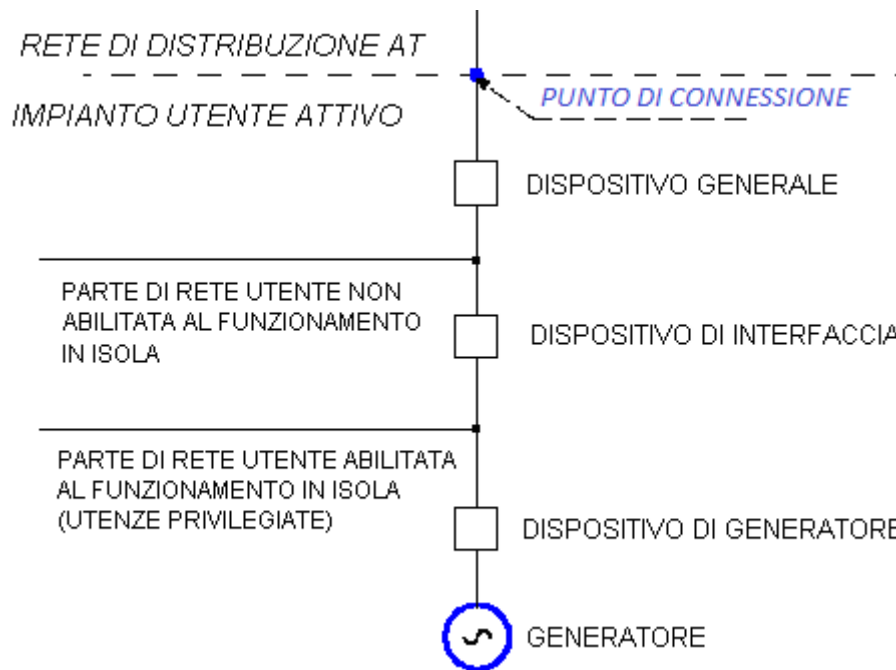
RETE DI DISTRIBUZIONE AT

IMPIANTO UTENTE ATTIVO

PUNTO DI CONNESSIONE

DISPOSITIVO GENERALE

PARTE DI RETE UTENTE NON ABILITATA AL FUNZIONAMENTO IN ISOLA

DISPOSITIVO DI INTERFACCIA

PARTE DI RETE UTENTE ABILITATA AL FUNZIONAMENTO IN ISOLA (UTENZE PRIVILEGIATE)

DISPOSITIVO DI GENERATORE

GENERATORE